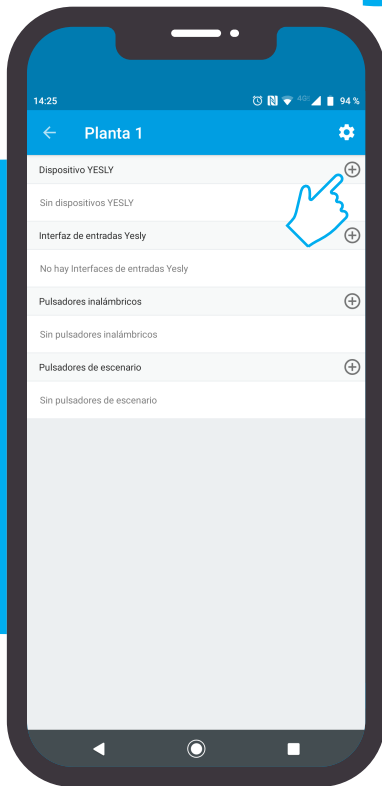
14:25
4G 94 %

Planta 1

Dispositivo YESLY
Sin dispositivos YESLY

Interfaz de entradas Yesly
No hay Interfaces de entradas Yesly

Pulsadores inalámbricos
Sin pulsadores inalámbricos

Pulsadores de escenario
Sin pulsadores de escenario